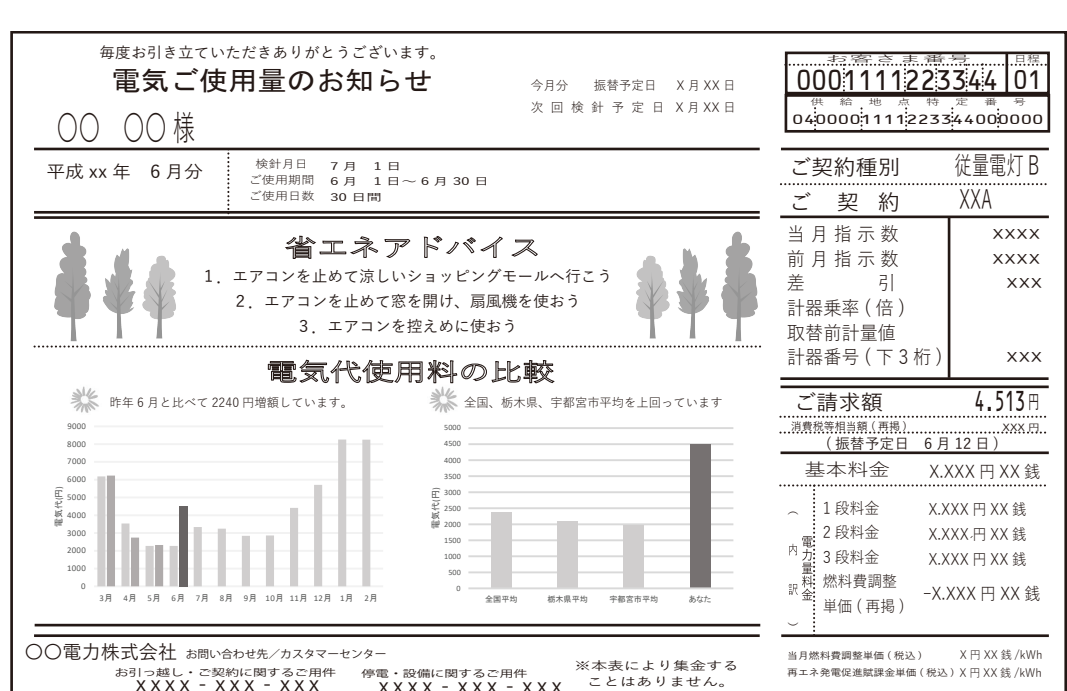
毎度お引き立ていただきありがとうございます。
電気ご使用量のお知らせ

今月分　振替予定日　X月XX日
次回検針予定日　X月XX日

OO　OO様

お客さま番号　000111122334 4
口座　01
供給地点特定番号　04 0000 1111 2233 4400 0000

平成xx年　6月分

検針月日　7月　1日
ご使用期間　6月　1日～6月30日
ご使用日数　30日間

ご契約種別　従量電灯B
ご　契　約　XXA

| | |
|---|---|
| 当月指示数 | xxxx |
| 前月指示数 | xxxx |
| 差　引 | xxx |
| 計器乗率(倍) | |
| 取替前計量値 | |
| 計器番号(下3桁) | xxx |

省エネアドバイス
1．エアコンを止めて涼しいショッピングモールへ行こう
2．エアコンを止めて窓を開け、扇風機を使おう
3．エアコンを控えめに使おう

電気代使用料の比較

昨年6月と比べて2240円増額しています。

9000
8000
7000
6000
5000
4000
3000
2000
1000
0
電気代(円)
3月　4月　5月　6月　7月　8月　9月　10月　11月　12月　1月　2月

全国、栃木県、宇都宮市平均を上回っています

5000
4500
4000
3500
3000
2500
2000
1500
1000
500
0
電気代(円)
全国平均　栃木県平均　宇都宮市平均　あなた

ご請求額　4,513円
消費税等相当額(再掲)　xxx円
(振替予定日　6月12日)

基本料金　X,XXX円XX銭

内訳
電力量料金
1段料金　X,XXX円XX銭
2段料金　X,XXX円XX銭
3段料金　X,XXX円XX銭
燃料費調整単価(再掲)　−X,XXX円XX銭

当月燃料費調整単価(税込)　X円XX銭/kWh
再エネ発電促進賦課金単価(税込)　X円XX銭/kWh

OO電力株式会社　お問い合わせ先／カスタマーセンター
お引っ越し・ご契約に関するご用件　XXXX - XXX - XXX
停電・設備に関するご用件　XXXX - XXX - XXX
※本表により集金することはありません。